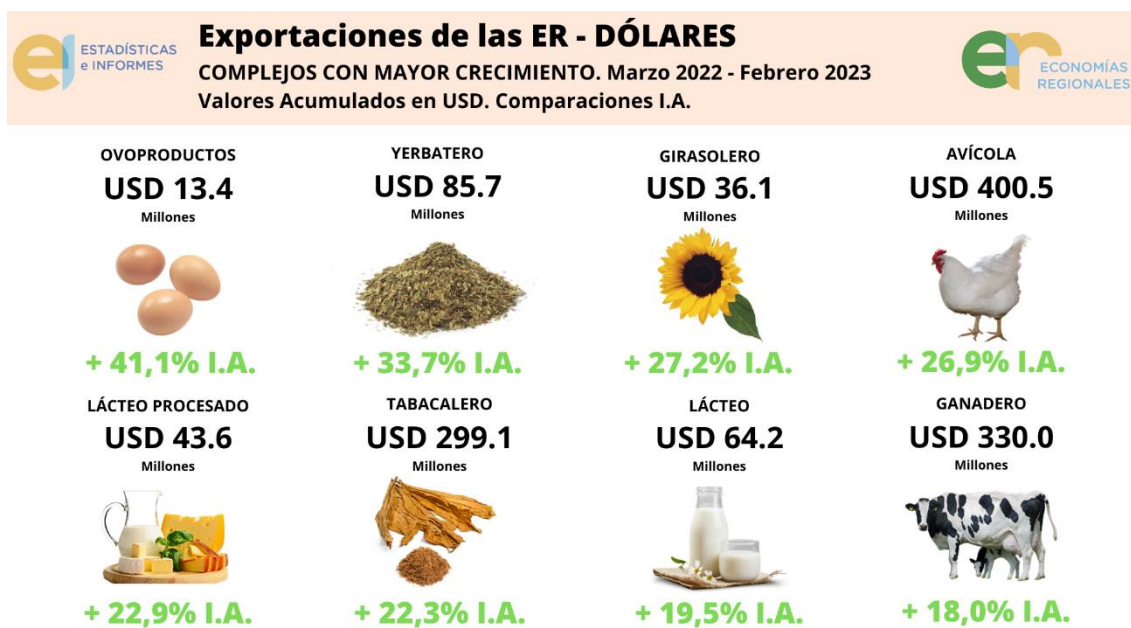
ESTADÍSTICAS e INFORMES

Exportaciones de las ER - DÓLARES
COMPLEJOS CON MAYOR CRECIMIENTO. Marzo 2022 - Febrero 2023
Valores Acumulados en USD. Comparaciones I.A.

ECONOMÍAS REGIONALES

OVOPRODUCTOS
USD 13.4
Millones
+ 41,1% I.A.

YERBATERO
USD 85.7
Millones
+ 33,7% I.A.

GIRASOLERO
USD 36.1
Millones
+ 27,2% I.A.

AVÍCOLA
USD 400.5
Millones
+ 26,9% I.A.

LÁCTEO PROCESADO
USD 43.6
Millones
+ 22,9% I.A.

TABACALERO
USD 299.1
Millones
+ 22,3% I.A.

LÁCTEO
USD 64.2
Millones
+ 19,5% I.A.

GANADERO
USD 330.0
Millones
+ 18,0% I.A.